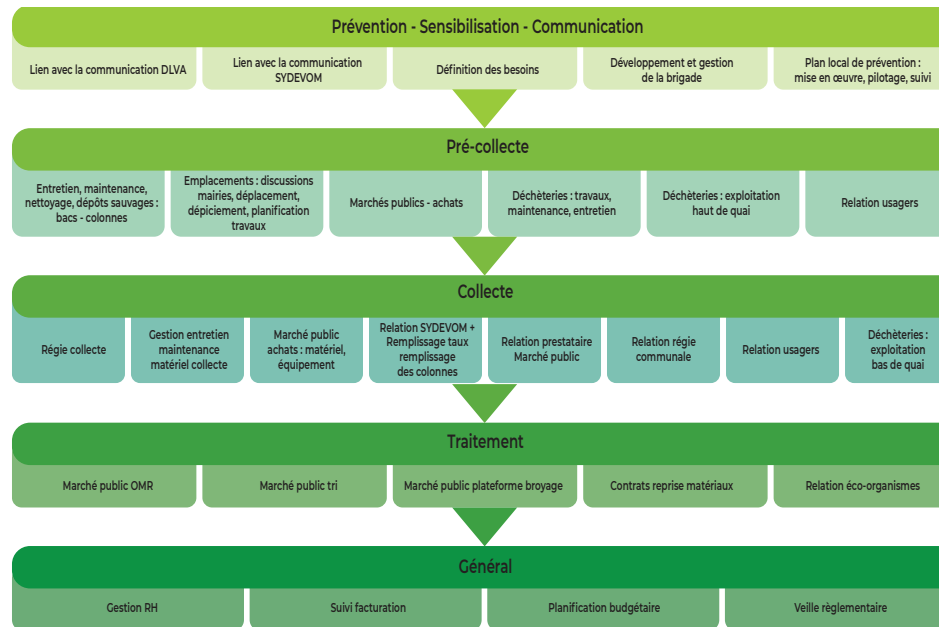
Prévention - Sensibilisation - Communication

Lien avec la communication DLVA

Lien avec la communication SYDEVOM

Définition des besoins

Développement et gestion de la brigade

Plan local de prévention : mise en œuvre, pilotage, suivi

Pré-collecte

Entretien, maintenance, nettoyage, dépôts sauvages : bacs - colonnes

Emplacements : discussions mairies, déplacement, dépiciement, planification travaux

Marchés publics - achats

Déchèteries : travaux, maintenance, entretien

Déchèteries : exploitation haut de quai

Relation usagers

Collecte

Régie collecte

Gestion entretien maintenance matériel collecte

Marché public achats : matériel, équipement

Relation SYDEVOM + Remplissage taux remplissage des colonnes

Relation prestataire Marché public

Relation régie communale

Relation usagers

Déchèteries : exploitation bas de quai

Traitement

Marché public OMR

Marché public tri

Marché public plateforme broyage

Contrats reprise matériaux

Relation éco-organismes

Général

Gestion RH

Suivi facturation

Planification budgétaire

Veille règlementaire